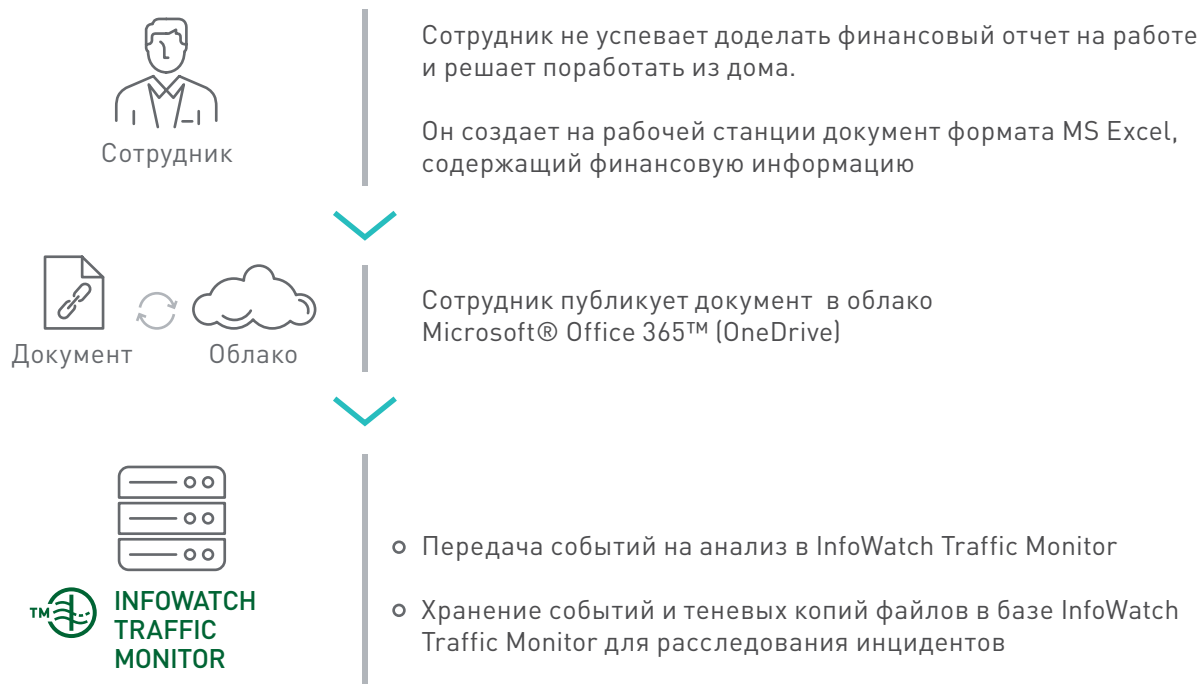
Сотрудник

Сотрудник не успевает доделать финансовый отчет на работе и решает поработать из дома.

Он создает на рабочей станции документ формата MS Excel, содержащий финансовую информацию

Документ

Облако

Сотрудник публикует документ в облако Microsoft® Office 365™ (OneDrive)

TM INFOWATCH TRAFFIC MONITOR

Передача событий на анализ в InfoWatch Traffic Monitor

Хранение событий и теневых копий файлов в базе InfoWatch Traffic Monitor для расследования инцидентов